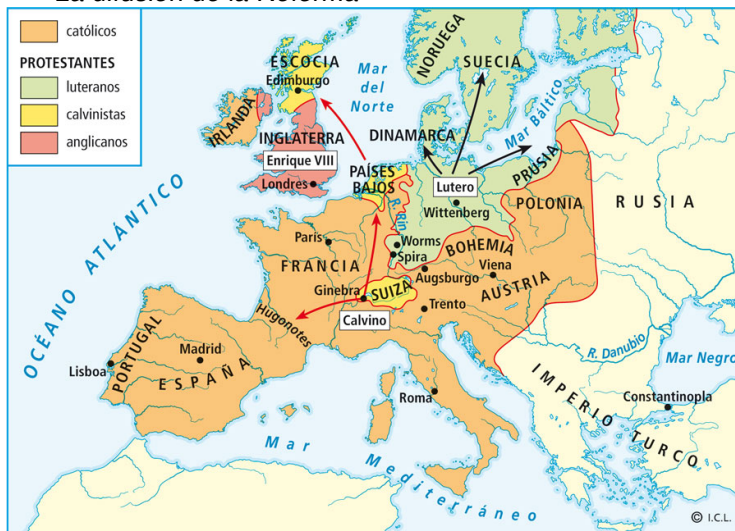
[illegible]

católicos

PROTESTANTES

luteranos

calvinistas

anglicanos

ESCOCIA
Edimburgo

IRLANDA

INGLATERRA

Enrique VIII

Londres

Mar del Norte

NORUEGA

SUECIA

DINAMARCA

Mar Báltico

PRUSIA

PAÍSES BAJOS

Lutero

Wittenberg

POLONIA

RUSIA

OCÉANO ATLÁNTICO

París

R. Rin

Worms

Spira

BOHEMIA

FRANCIA

Augsburgo

Viena

AUSTRIA

Ginebra

SUIZA

Trento

Hugonotes

Calvino

PORTUGAL

Madrid

Lisboa

ESPAÑA

R. Danubio

Mar Negro

IMPERIO TURCO

Constantinopla

Roma

Mar Mediterráneo

© I.C.L.